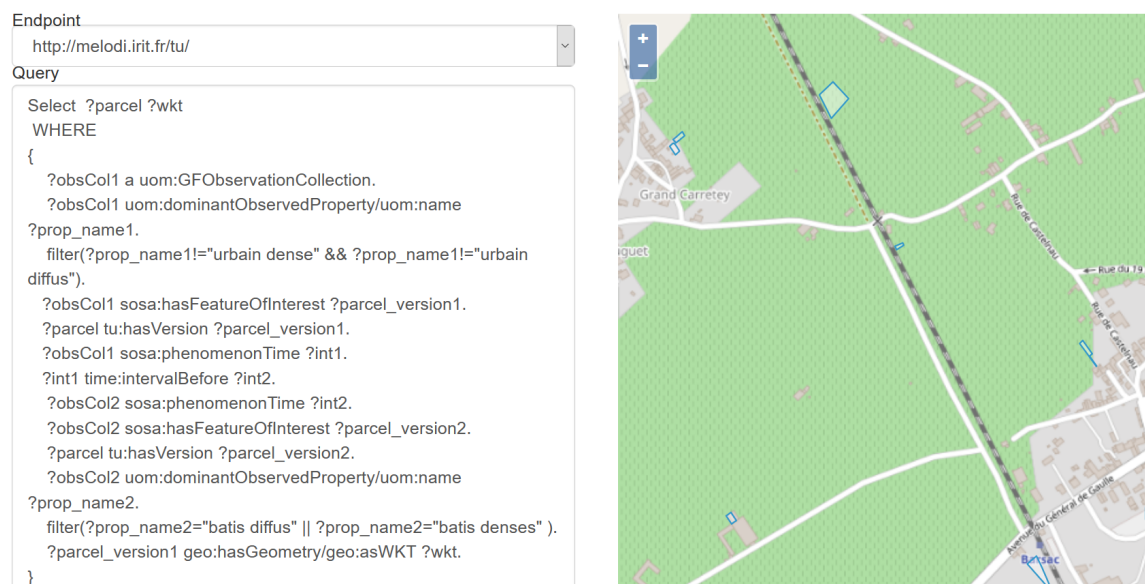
Endpoint
http://melodi.irit.fr/tu/
Query
Select ?parcel ?wkt
WHERE
{
?obsCol1 a uom:GFObservationCollection.
?obsCol1 uom:dominantObservedProperty/uom:name ?prop_name1.
filter(?prop_name1!="urbain dense" && ?prop_name1!="urbain diffus").
?obsCol1 sosa:hasFeatureOfInterest ?parcel_version1.
?parcel tu:hasVersion ?parcel_version1.
?obsCol1 sosa:phenomenonTime ?int1.
?int1 time:intervalBefore ?int2.
?obsCol2 sosa:phenomenonTime ?int2.
?obsCol2 sosa:hasFeatureOfInterest ?parcel_version2.
?parcel tu:hasVersion ?parcel_version2.
?obsCol2 uom:dominantObservedProperty/uom:name ?prop_name2.
filter(?prop_name2="batis diffus" || ?prop_name2="batis denses" ).
?parcel_version1 geo:hasGeometry/geo:asWKT ?wkt.
}

+
−
Grand Carretey
uguet
Rue de Castelnau
Rue du 19
Rue de Castelnau
Avenue du Général de Gaulle
Barsac